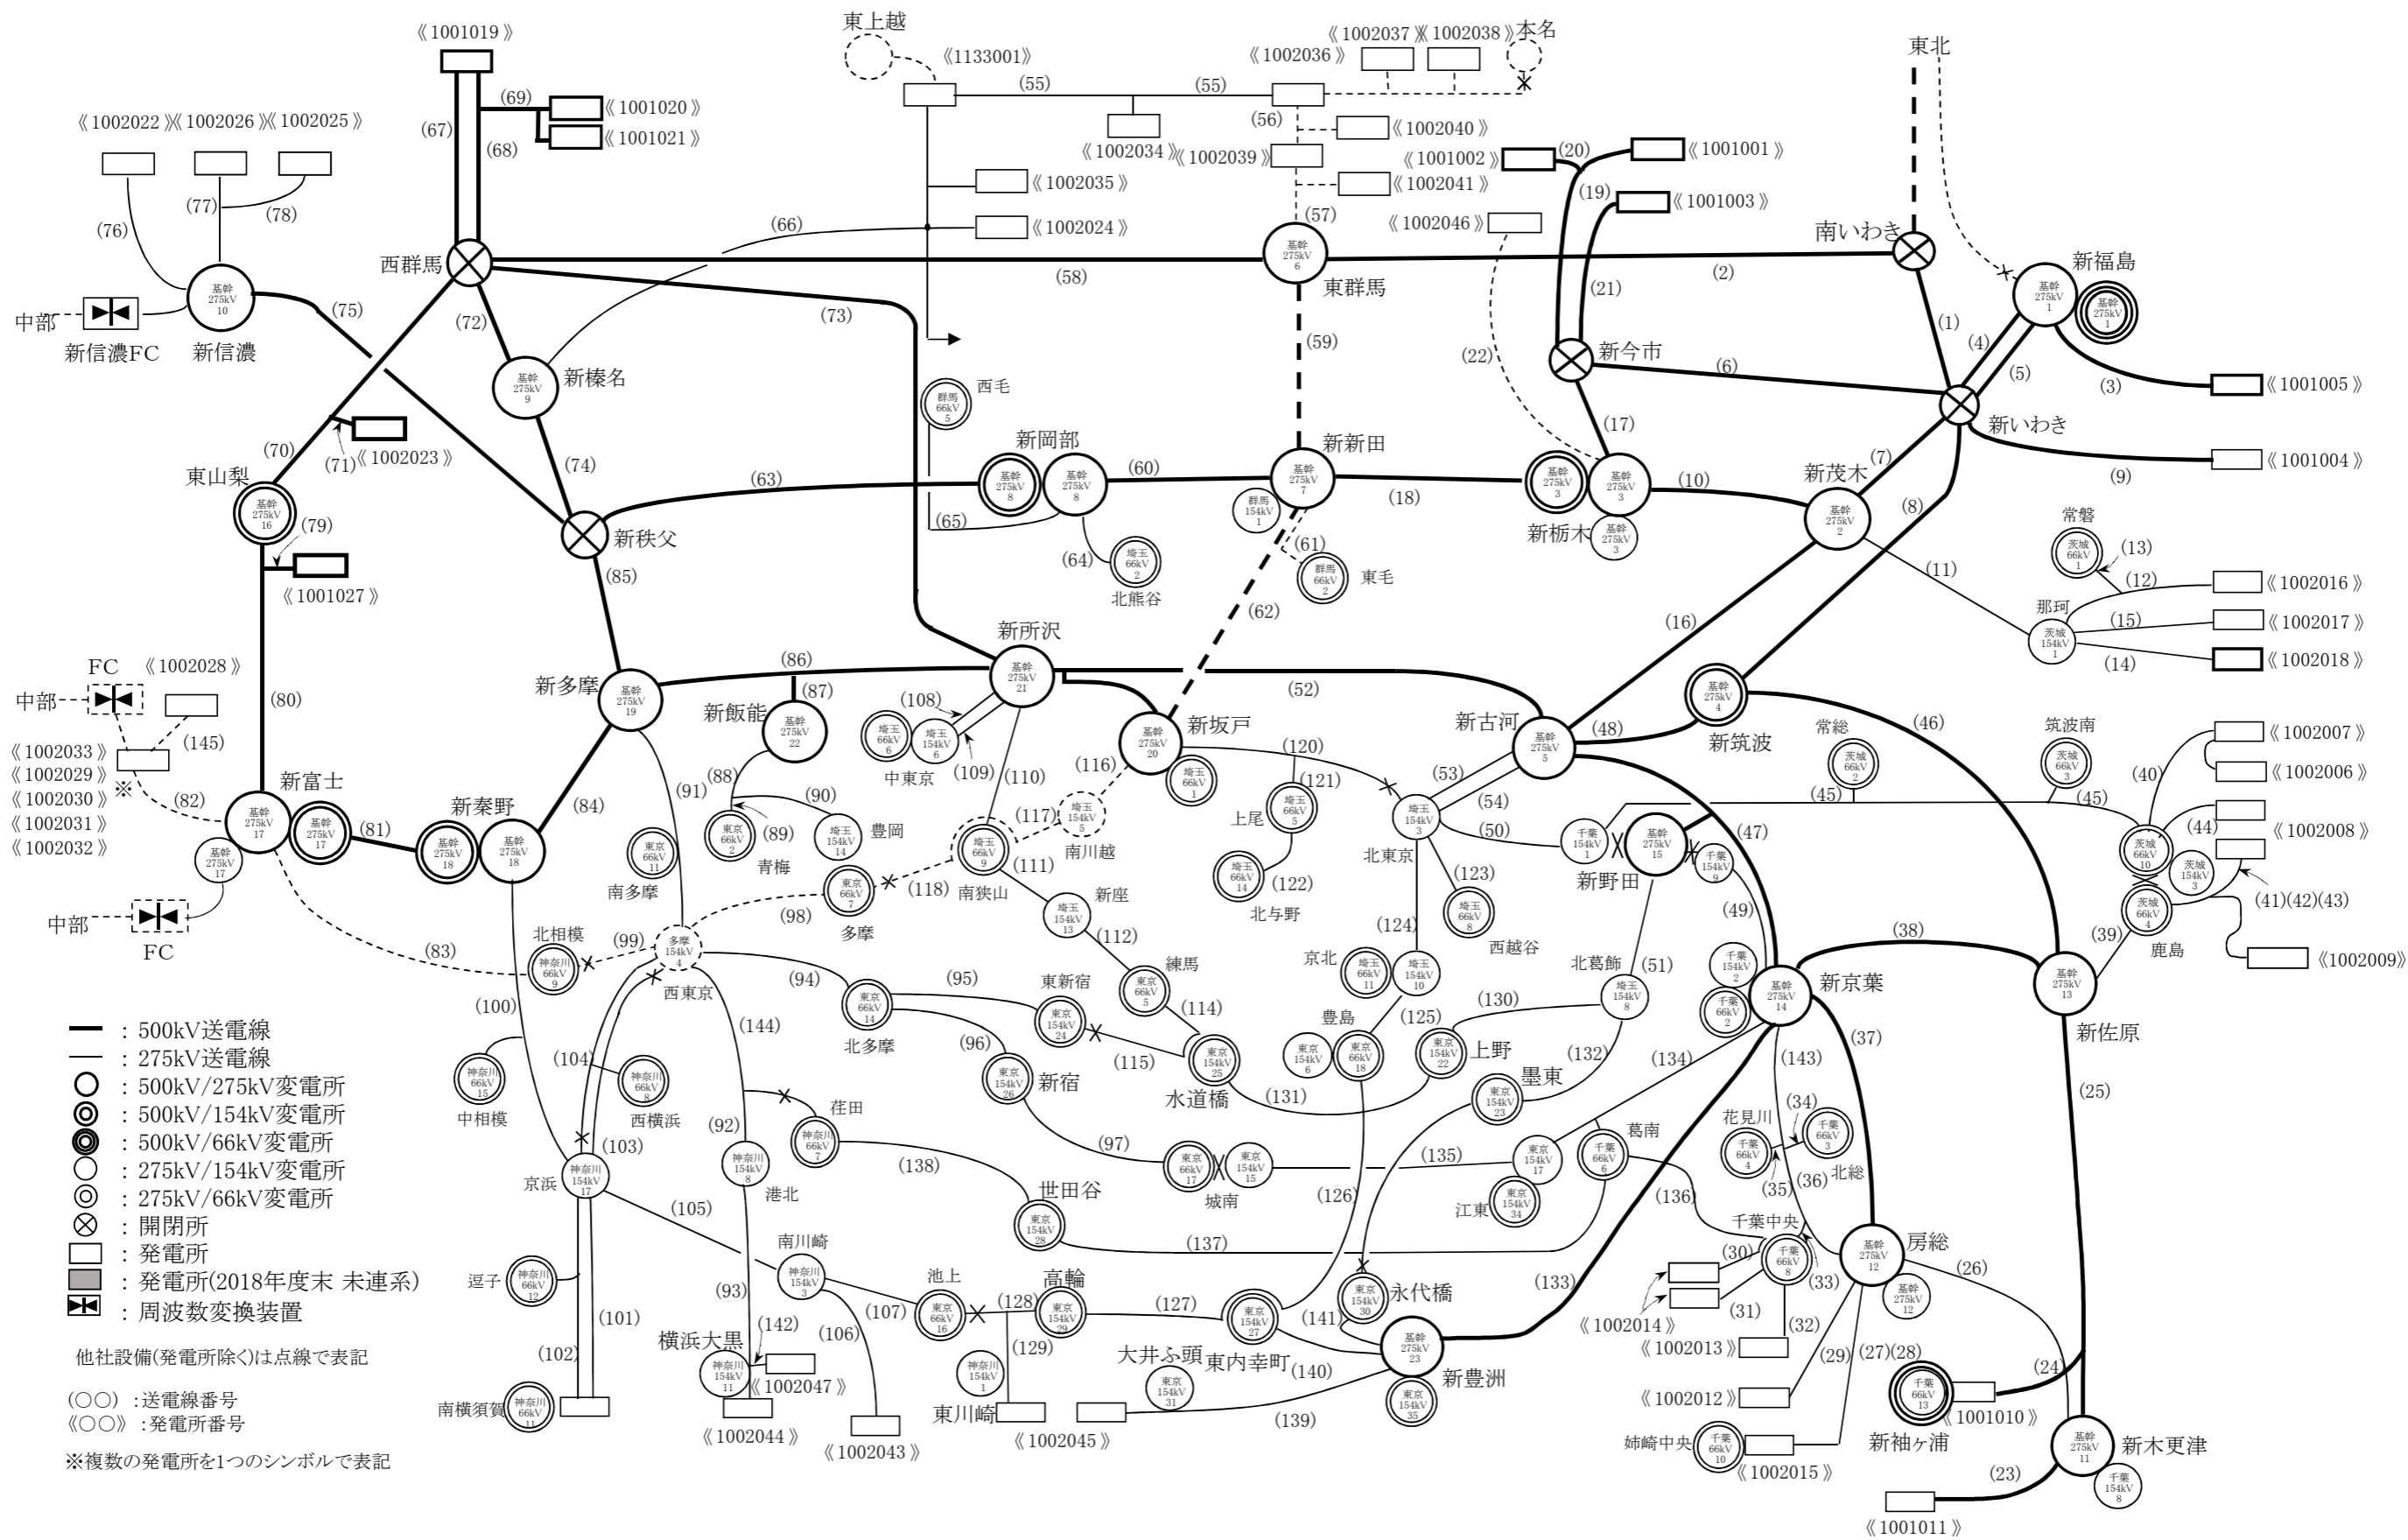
《1001019》
東上越
《1133001》
《1002037》《1002038》本名
《1002036》
東北
(55) (55)
(69) 《1001020》
《1001021》
(67) (68)
(56)
《1002040》
《1002022》《1002026》《1002025》
《1002034》《1002039》
《1001002》(20) 《1001001》
《1002041》
(77) (78)
(76)
《1002035》
(19) 《1001003》
(57)
《1002046》
(66)
《1002024》
南いわき
西群馬
基幹 275kV 6
(58)
(2)
新福島
基幹 275kV 1
基幹 275kV 1
基幹 275kV 10
(75)
東群馬
(21)
中部
新信濃FC 新信濃
(72)
(73)
(1)
(59)
新今市
(4)
(22)
基幹 275kV 9
新榛名
(5)
(6)
(3) 《1001005》
西毛
群馬 66kV 5
新いわき
《1002023》
(71)
(17)
(70)
(74)
新岡部
新新田
(60)
(9) 《1001004》
東山梨
(63)
基幹 275kV 8
基幹 275kV 8
基幹 275kV 7
(18)
基幹 275kV 3
基幹 275kV 3
(10)
新茂木
(7)
基幹 275kV 16
(79)
新秩父
(65)
群馬 154kV 1
新栃木
基幹 275kV 3
基幹 275kV 2
(8)
常磐
(13)
(64)
埼玉 66kV 2
(61)
群馬 66kV 2
東毛
茨城 66kV 1
(11)
(12) 《1002016》
《1001027》
(85)
北熊谷
那珂
(15) 《1002017》
(62)
(16)
茨城 154kV 1
(14) 《1002018》
FC 《1002028》
新所沢
(86)
(80)
中部
新多摩
基幹 275kV 19
(87)
基幹 275kV 21
(52)
(46)
新飯能
新古河
(48)
基幹 275kV 4
(108)
新坂戸
(145)
基幹 275kV 22
埼玉 66kV 6
埼玉 154kV 6
基幹 275kV 20
基幹 275kV 5
《1002033》
《1002029》
《1002030》
《1002031》
《1002032》
新筑波
常総
筑波南
《1002007》
中東京
(109)
(110)
(116)
埼玉 66kV 1
(120)
(53)
茨城 66kV 2
茨城 66kV 3
(88)
(40) 《1002006》
(91)
(121)
(54)
(45) (45)
※
(82)
新富士
新秦野
(84)
(90)
埼玉 154kV 5
(89)
埼玉 154kV 14
豊岡
(117)
上尾
埼玉 66kV 5
埼玉 154kV 3
(50)
(47)
(44) 《1002008》
基幹 275kV 17
基幹 275kV 17
(81)
基幹 275kV 18
基幹 275kV 18
東京 66kV 2
埼玉 66kV 9
南川越
千葉 154kV 1
基幹 275kV 15
千葉 154kV 9
茨城 66kV 10
茨城 154kV 3
基幹 275kV 17
東京 66kV 11
青梅
(111)
北東京
(123)
新野田
東京 66kV 7
(118)
新座
南多摩
南狭山
(122)
(49)
茨城 66kV 4
(41)(42)(43)
中部
FC
多摩
(98)
埼玉 154kV 13
北与野
埼玉 66kV 8
(38)
(39)
鹿島
《1002009》
北相模
(99)
(112)
(124)
西越谷
(83)
神奈川 66kV 9
多摩 154kV 4
練馬
京北
北葛飾
(51)
千葉 154kV 2
基幹 275kV 14
新京葉
西東京
(94)
(95)
東新宿
埼玉 66kV 11
埼玉 154kV 10
埼玉 154kV 8
基幹 275kV 13
(100)
(144)
東京 66kV 14
東京 154kV 24
埼玉 66kV 5
(114)
(130)
千葉 66kV 2
新佐原
500kV送電線
275kV送電線
500kV/275kV変電所
500kV/154kV変電所
500kV/66kV変電所
275kV/154kV変電所
275kV/66kV変電所
開閉所
発電所
発電所(2018年度末 未連系)
周波数変換装置
北多摩
(96)
(115)
豊島
(125)
上野
(37)
(104)
神奈川 66kV 15
神奈川 66kV 8
東京 154kV 26
東京 154kV 25
東京 154kV 6
東京 66kV 18
東京 154kV 22
(132)
(134)
(143)
中相模
西横浜
新宿
水道橋
(131)
東京 154kV 23
墨東
(25)
茨田
(92)
神奈川 66kV 7
(34)
(103)
東京 66kV 17
東京 154kV 15
(135)
葛南
花見川
(97)
千葉 66kV 3
神奈川 154kV 8
(138)
東京 154kV 17
千葉 66kV 6
千葉 66kV 4
京浜
神奈川 154kV 17
港北
城南
江東
東京 154kV 34
(35) (36) 北総
世田谷
(126)
(136)
(105)
東京 154kV 28
千葉中央
房総
(137)
基幹 275kV 12
南川崎
(30)
千葉 66kV 8
(33)
(26)
逗子
神奈川 66kV 12
神奈川 154kV 3
池上
高輪
永代橋
(133)
基幹 275kV 12
(101)
(93)
(128)
(127)
東京 154kV 30
(31)
(142)
(106)
(107)
東京 66kV 16
東京 154kV 29
東京 154kV 27
(141)
《1002014》
(32)
横浜大黒
(129)
大井ふ頭
東内幸町
基幹 275kV 23
(102)
神奈川 154kV 11
《1002047》
神奈川 154kV 1
(140)
《1002013》
(29) (27)(28)
(24)
南横須賀
神奈川 66kV 11
《1002044》
東京 154kV 31
東京 154kV 35
新豊洲
《1002012》
千葉 66kV 13
《1001010》
東川崎
(139)
新袖ケ浦
基幹 275kV 11
新木更津
他社設備(発電所除く)は点線で表記
(○○) :送電線番号
《○○》:発電所番号
《1002043》
《1002045》
姉崎中央
千葉 66kV 10
《1002015》
(23)
千葉 154kV 8
※複数の発電所を1つのシンボルで表記
《1001011》